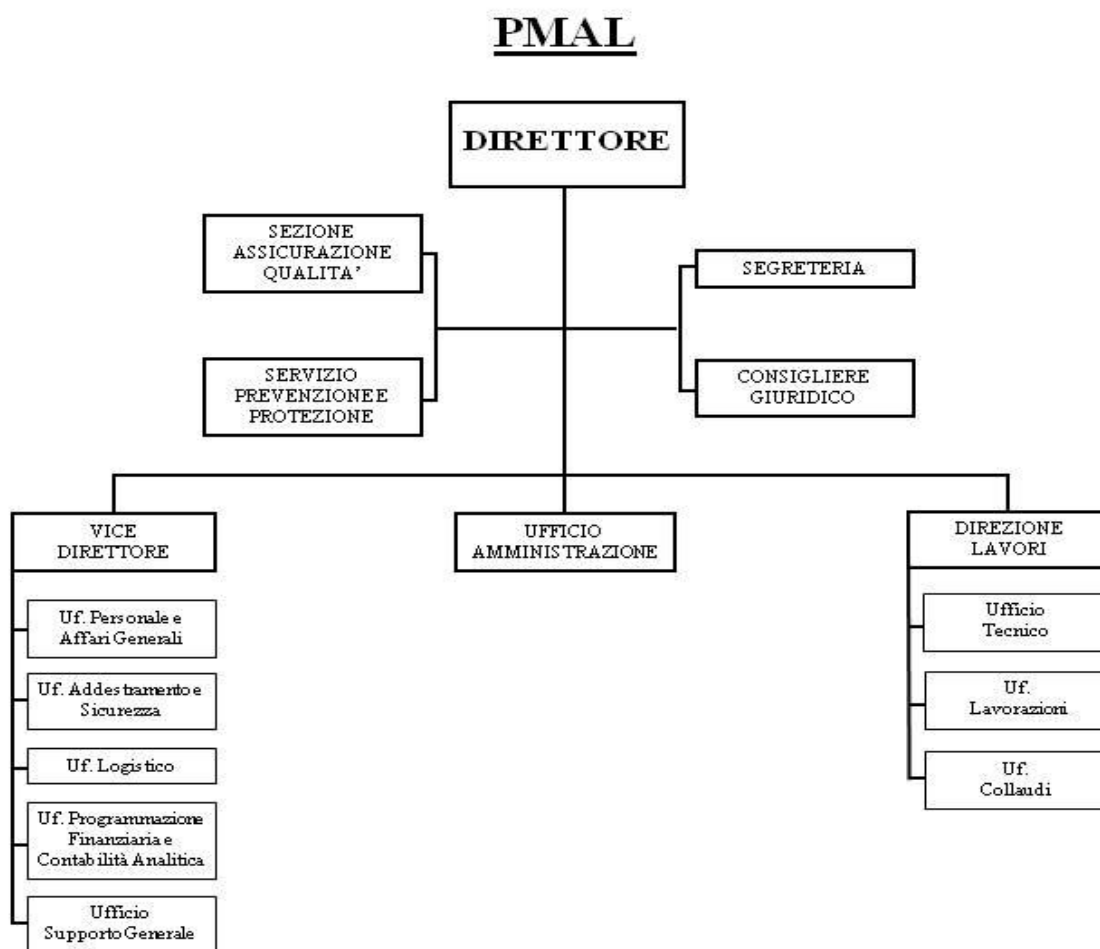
PMAL

DIRETTORE

SEZIONE ASSICURAZIONE QUALITA'

SERVIZIO PREVENZIONE E PROTEZIONE

SEGRETERIA

CONSIGLIERE GIURIDICO

VICE DIRETTORE

Uf. Personale e Affari Generali

Uf. Addestramento e Sicurezza

Uf. Logistico

Uf. Programmazione Finanziaria e Contabilità Analitica

Ufficio Supporto Generale

UFFICIO AMMINISTRAZIONE

DIREZIONE LAVORI

Ufficio Tecnico

Uf. Lavorazioni

Uf. Collaudi